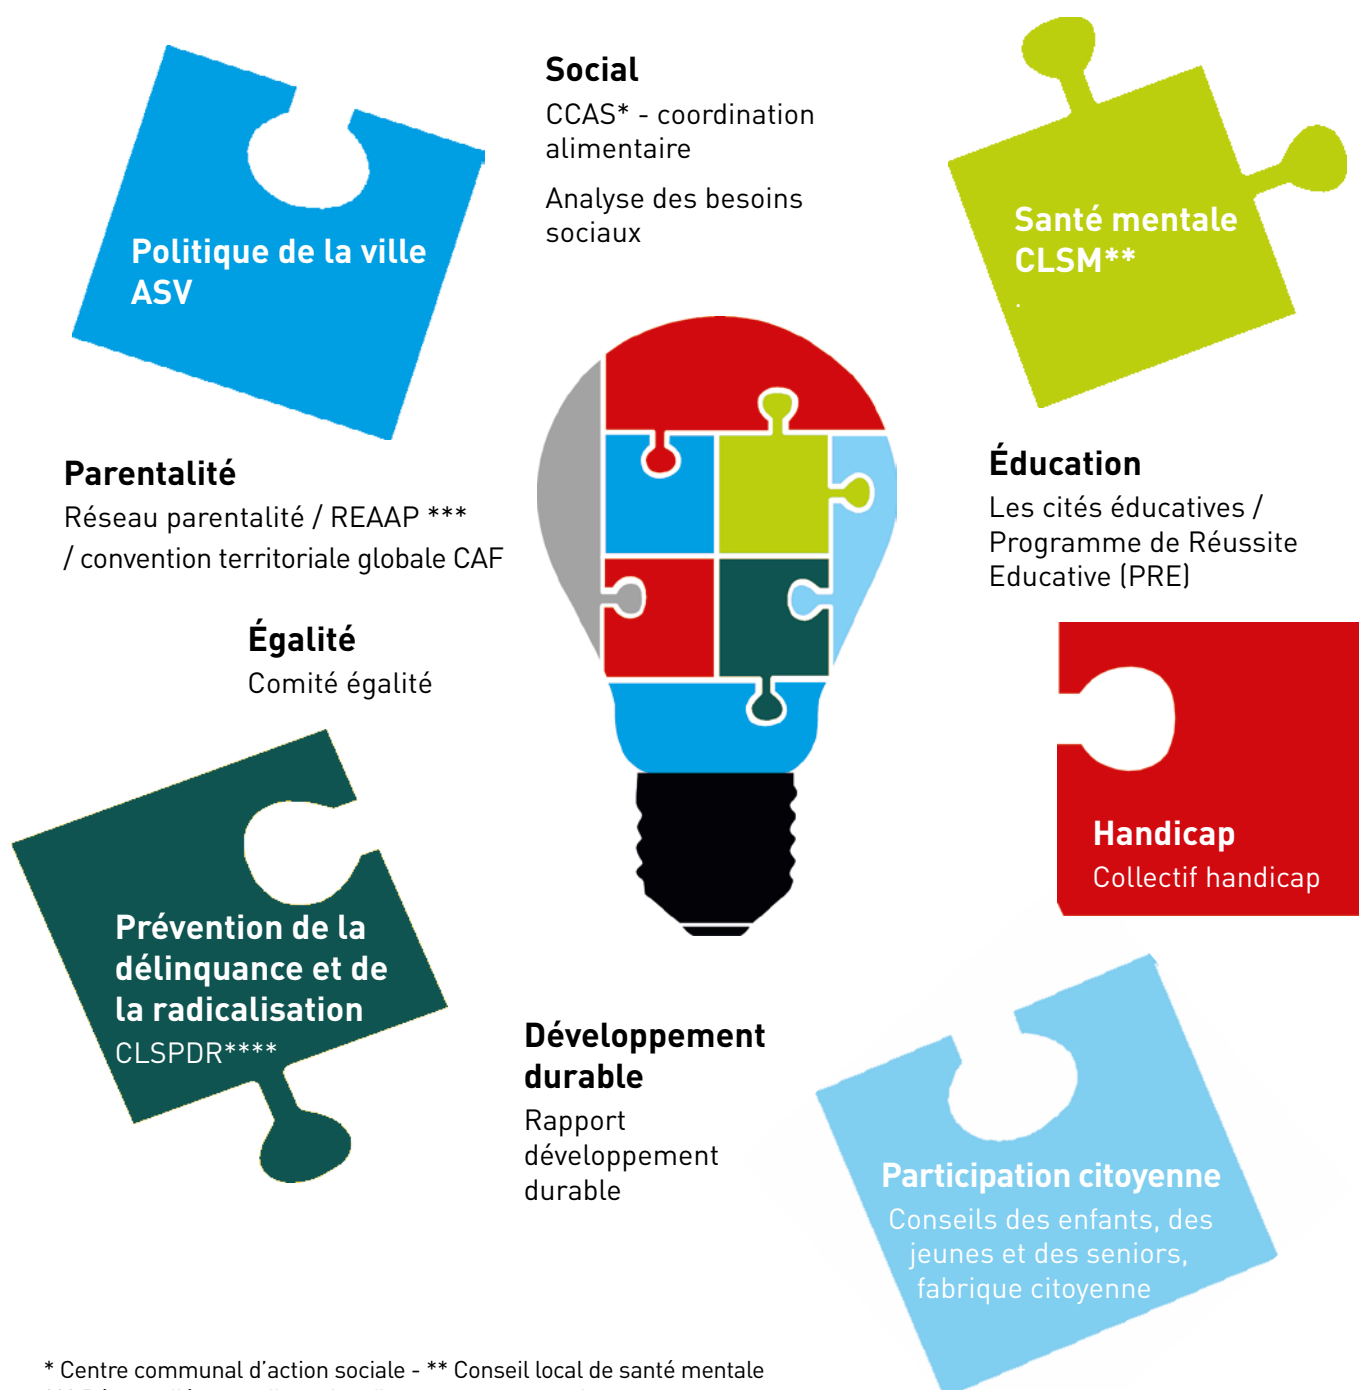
Social
CCAS* - coordination alimentaire

Analyse des besoins sociaux

Politique de la ville
ASV

Santé mentale
CLSM**

Parentalité
Réseau parentalité / REAAP *** / convention territoriale globale CAF

Éducation
Les cités éducatives / Programme de Réussite Educative (PRE)

Égalité
Comité égalité

Handicap
Collectif handicap

Prévention de la délinquance et de la radicalisation
CLSPDR****

Développement durable
Rapport développement durable

Participation citoyenne
Conseils des enfants, des jeunes et des seniors, fabrique citoyenne

* Centre communal d'action sociale - ** Conseil local de santé mentale
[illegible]